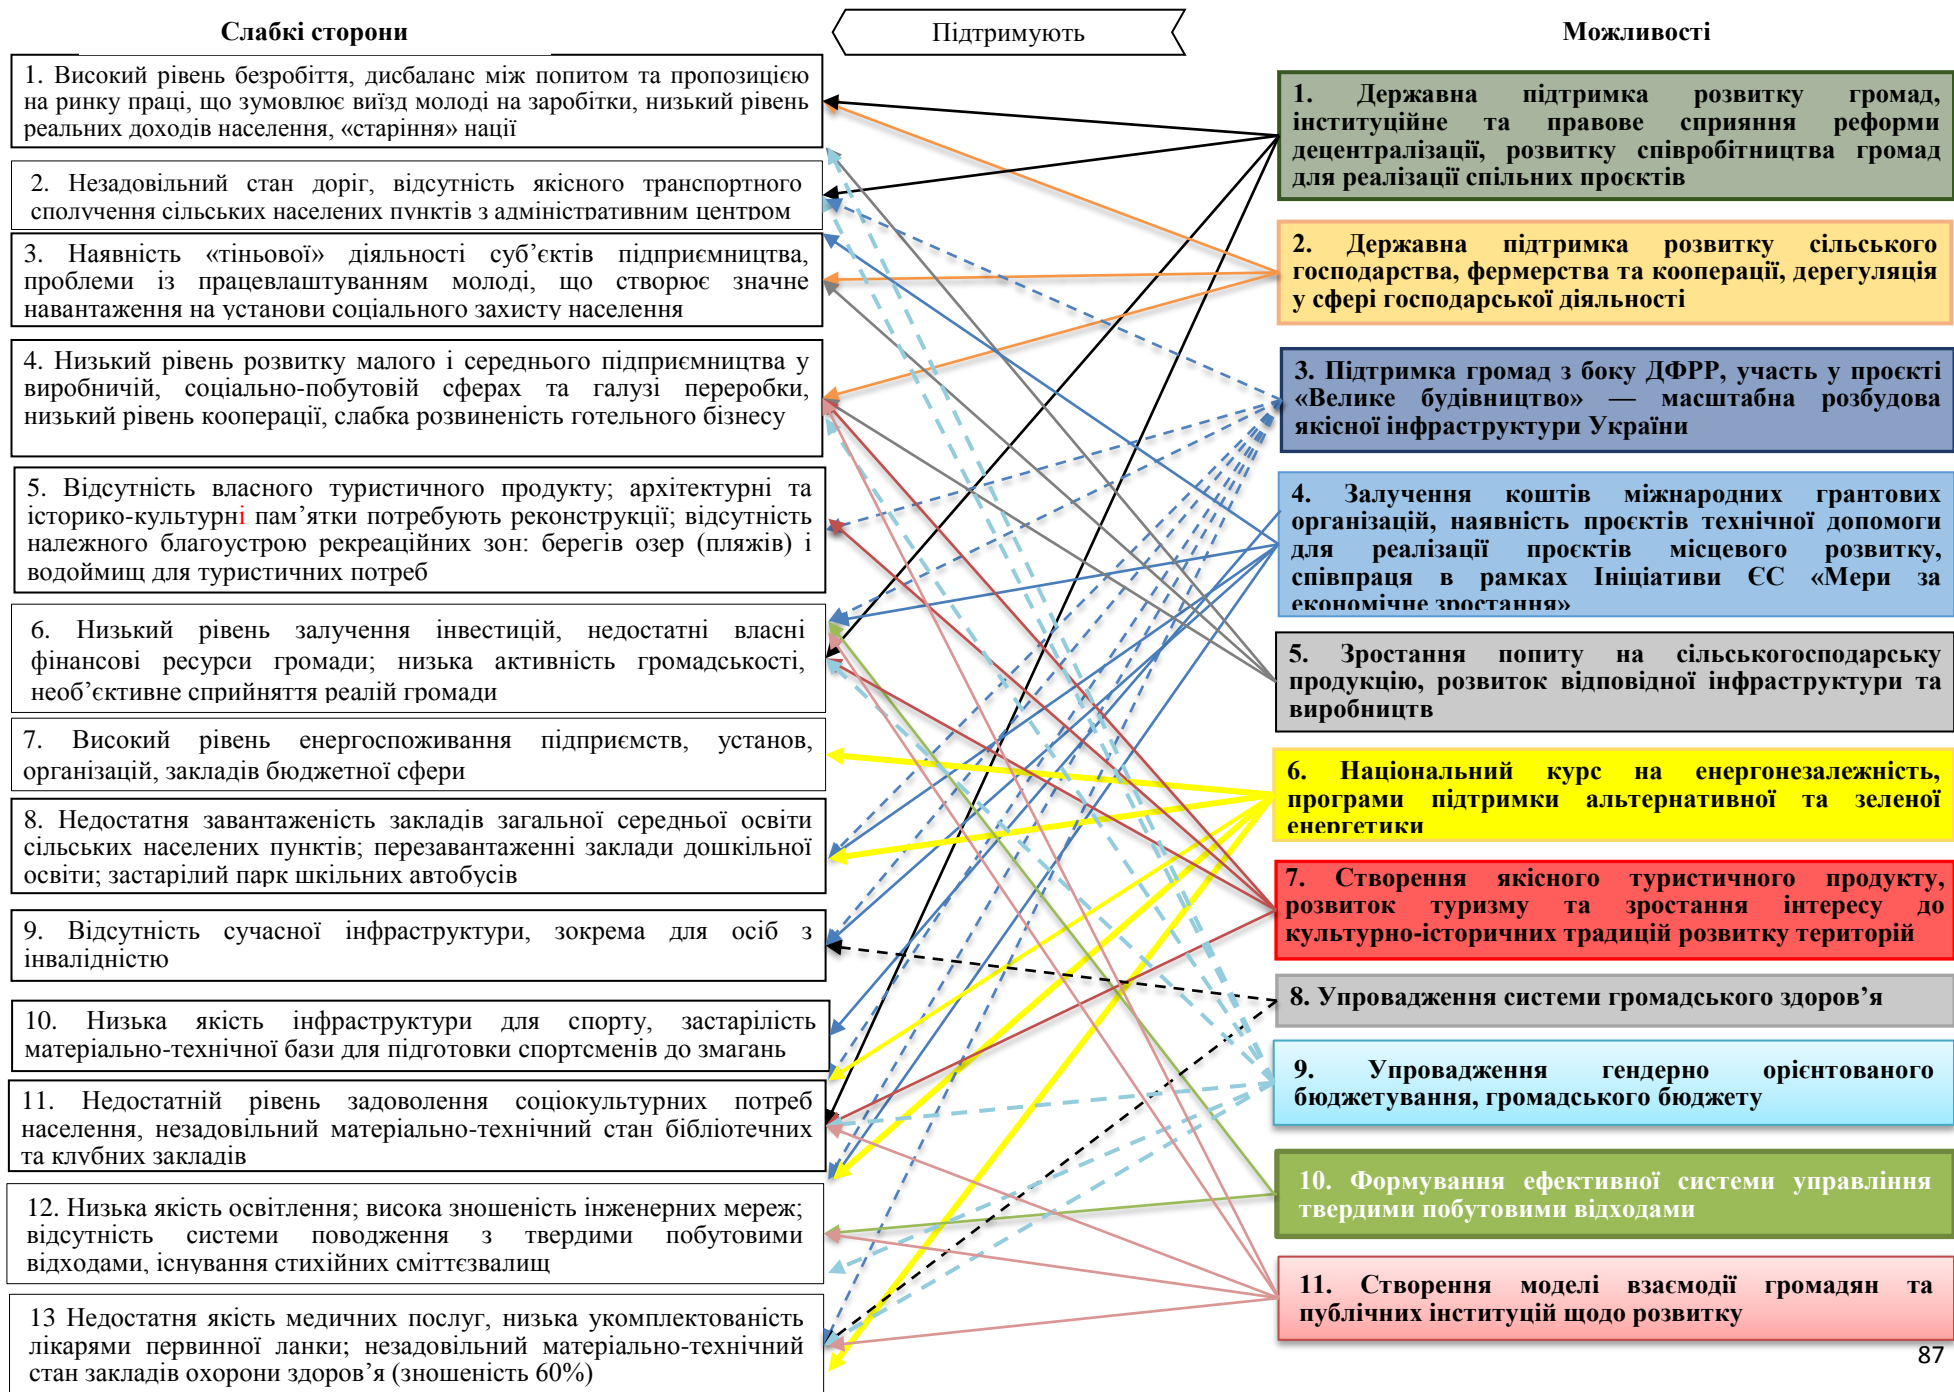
Слабкі сторони

Підтримують

Можливості

1. Високий рівень безробіття, дисбаланс між попитом та пропозицією на ринку праці, що зумовлює виїзд молоді на заробітки, низький рівень реальних доходів населення, «старіння» нації

2. Незадовільний стан доріг, відсутність якісного транспортного сполучення сільських населених пунктів з адміністративним центром

3. Наявність «тіньової» діяльності суб'єктів підприємництва, проблеми із працевлаштуванням молоді, що створює значне навантаження на установи соціального захисту населення

4. Низький рівень розвитку малого і середнього підприємництва у виробничій, соціально-побутовій сферах та галузі переробки, низький рівень кооперації, слабка розвиненість готельного бізнесу

5. Відсутність власного туристичного продукту; архітектурні та історико-культурні пам'ятки потребують реконструкції; відсутність належного благоустрою рекреаційних зон: берегів озер (пляжів) і водоймищ для туристичних потреб

6. Низький рівень залучення інвестицій, недостатні власні фінансові ресурси громади; низька активність громадськості, необ'єктивне сприйняття реалій громади

7. Високий рівень енергоспоживання підприємств, установ, організацій, закладів бюджетної сфери

8. Недостатня завантаженість закладів загальної середньої освіти сільських населених пунктів; перезавантаженні заклади дошкільної освіти; застарілий парк шкільних автобусів

9. Відсутність сучасної інфраструктури, зокрема для осіб з інвалідністю

10. Низька якість інфраструктури для спорту, застарілість матеріально-технічної бази для підготовки спортсменів до змагань

11. Недостатній рівень задоволення соціокультурних потреб населення, незадовільний матеріально-технічний стан бібліотечних та клубних закладів

12. Низька якість освітлення; висока зношеність інженерних мереж; відсутність системи поводження з твердими побутовими відходами, існування стихійних сміттєзвалищ

13 Недостатня якість медичних послуг, низька укомплектованість лікарями первинної ланки; незадовільний матеріально-технічний стан закладів охорони здоров'я (зношеність 60%)

1. Державна підтримка розвитку громад, інституційне та правове сприяння реформи децентралізації, розвитку співробітництва громад для реалізації спільних проєктів

2. Державна підтримка розвитку сільського господарства, фермерства та кооперації, дерегуляція у сфері господарської діяльності

3. Підтримка громад з боку ДФРР, участь у проєкті «Велике будівництво» — масштабна розбудова якісної інфраструктури України

4. Залучення коштів міжнародних грантових організацій, наявність проєктів технічної допомоги для реалізації проєктів місцевого розвитку, співпраця в рамках Ініціативи ЄС «Мери за економічне зростання»

5. Зростання попиту на сільськогосподарську продукцію, розвиток відповідної інфраструктури та виробництв

6. Національний курс на енергонезалежність, програми підтримки альтернативної та зеленої енергетики

7. Створення якісного туристичного продукту, розвиток туризму та зростання інтересу до культурно-історичних традицій розвитку територій

8. Упровадження системи громадського здоров'я

9. Упровадження гендерно орієнтованого бюджетування, громадського бюджету

10. Формування ефективної системи управління твердими побутовими відходами

11. Створення моделі взаємодії громадян та публічних інституцій щодо розвитку

87